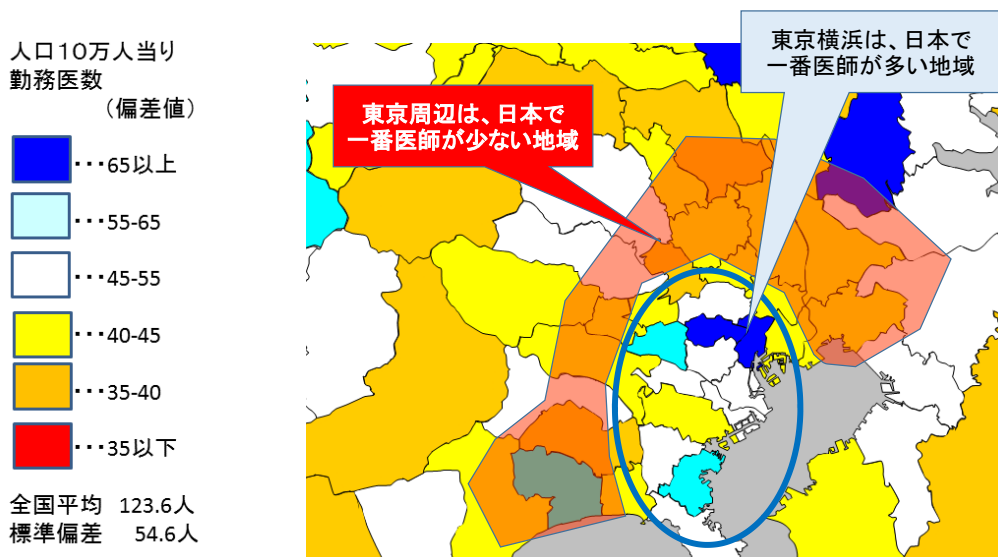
人口10万人当り
勤務医数
（偏差値）

・・・65以上

・・・55-65

・・・45-55

・・・40-45

・・・35-40

・・・35以下

全国平均　123.6人
標準偏差　54.6人

東京周辺は、日本で一番医師が少ない地域

東京横浜は、日本で一番医師が多い地域